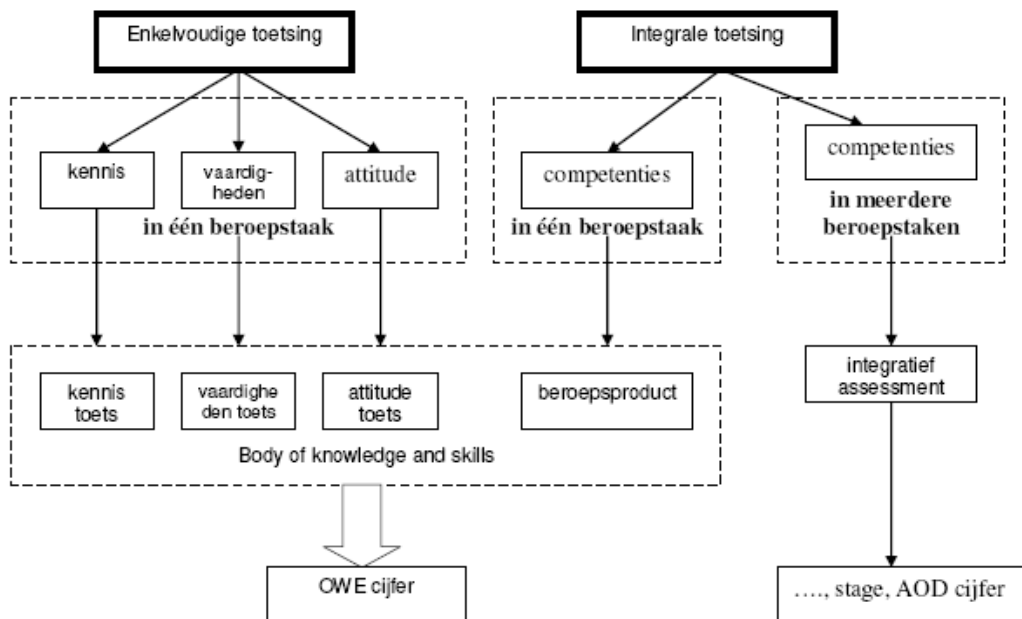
Enkelvoudige toetsing

Integrale toetsing

kennis

vaardigheden

attitude

in één beroepstaak

competenties

in één beroepstaak

competenties

in meerdere beroepstaken

kennis toets

vaardigheden toets

attitude toets

beroepsproduct

Body of knowledge and skills

integratief assessment

OWE cijfer

…., stage, AOD cijfer